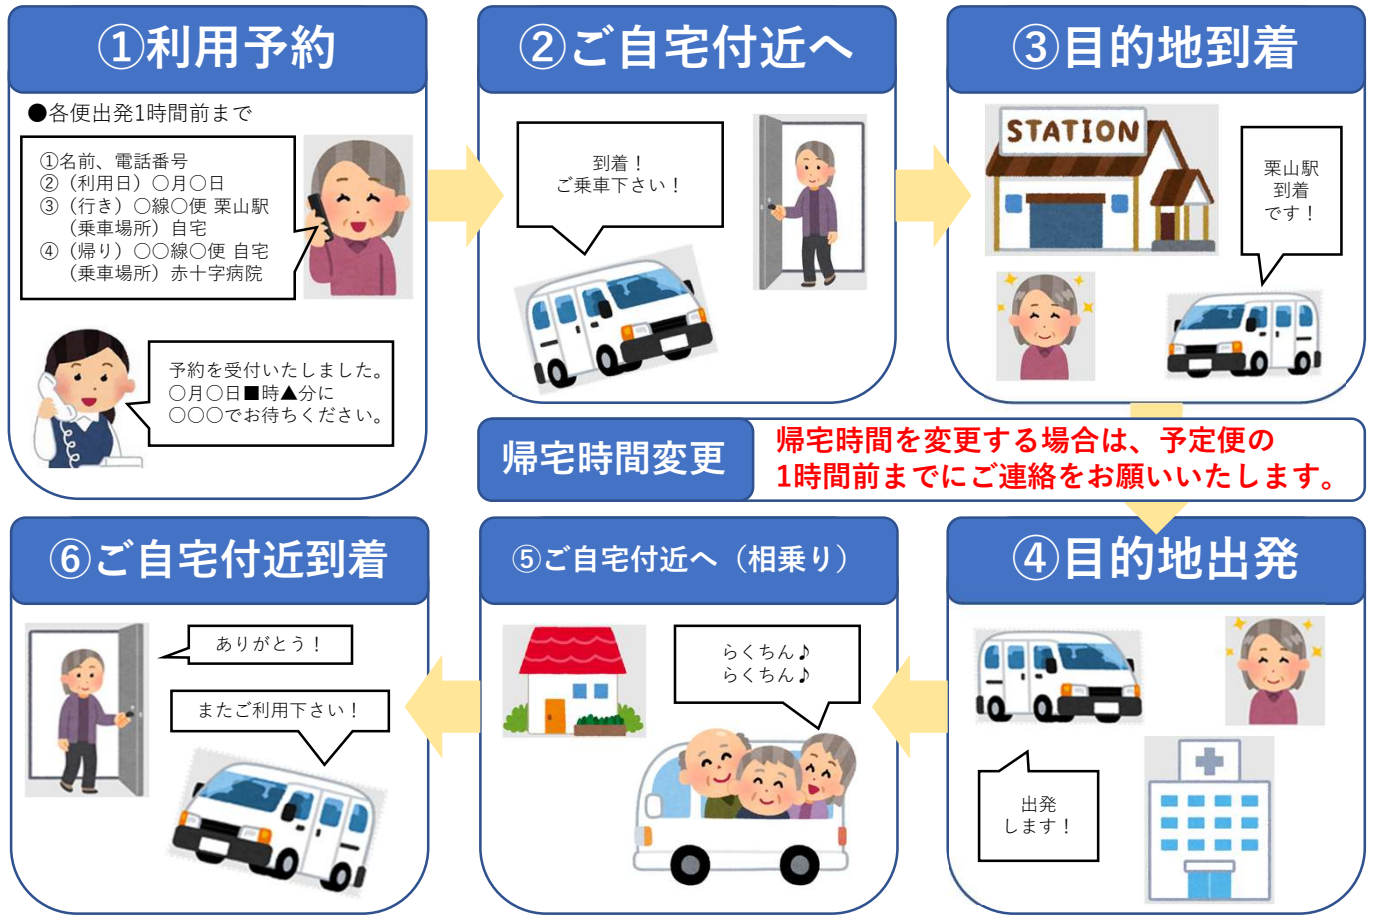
①利用予約

●各便出発1時間前まで

①名前、電話番号
②（利用日）〇月〇日
③（行き）〇線〇便 栗山駅
（乗車場所）自宅
④（帰り）〇〇線〇便 自宅
（乗車場所）赤十字病院

予約を受付いたしました。
〇月〇日■時▲分に
〇〇〇でお待ちください。

②ご自宅付近へ

到着！
ご乗車下さい！

③目的地到着

STATION

栗山駅
到着
です！

帰宅時間変更

帰宅時間を変更する場合は、予定便の
1時間前までにご連絡をお願いいたします。

⑥ご自宅付近到着

ありがとう！

またご利用下さい！

⑤ご自宅付近へ（相乗り）

らくちん♪
らくちん♪

④目的地出発

出発
します！